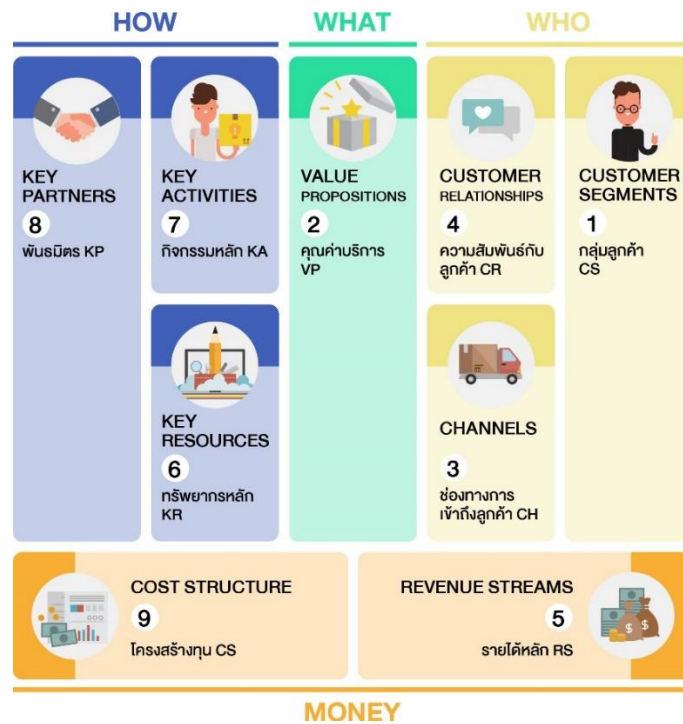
HOW

WHAT

WHO

KEY PARTNERS
8
พันธมิตร KP

KEY ACTIVITIES
7
กิจกรรมหลัก KA

KEY RESOURCES
6
ทรัพยากรหลัก KR

VALUE PROPOSITIONS
2
คุณค่าบริการ VP

CUSTOMER RELATIONSHIPS
4
ความสัมพันธ์กับลูกค้า CR

CHANNELS
3
ช่องทางการเข้าถึงลูกค้า CH

CUSTOMER SEGMENTS
1
กลุ่มลูกค้า CS

COST STRUCTURE
9
โครงสร้างทุน CS

REVENUE STREAMS
5
รายได้หลัก RS

MONEY